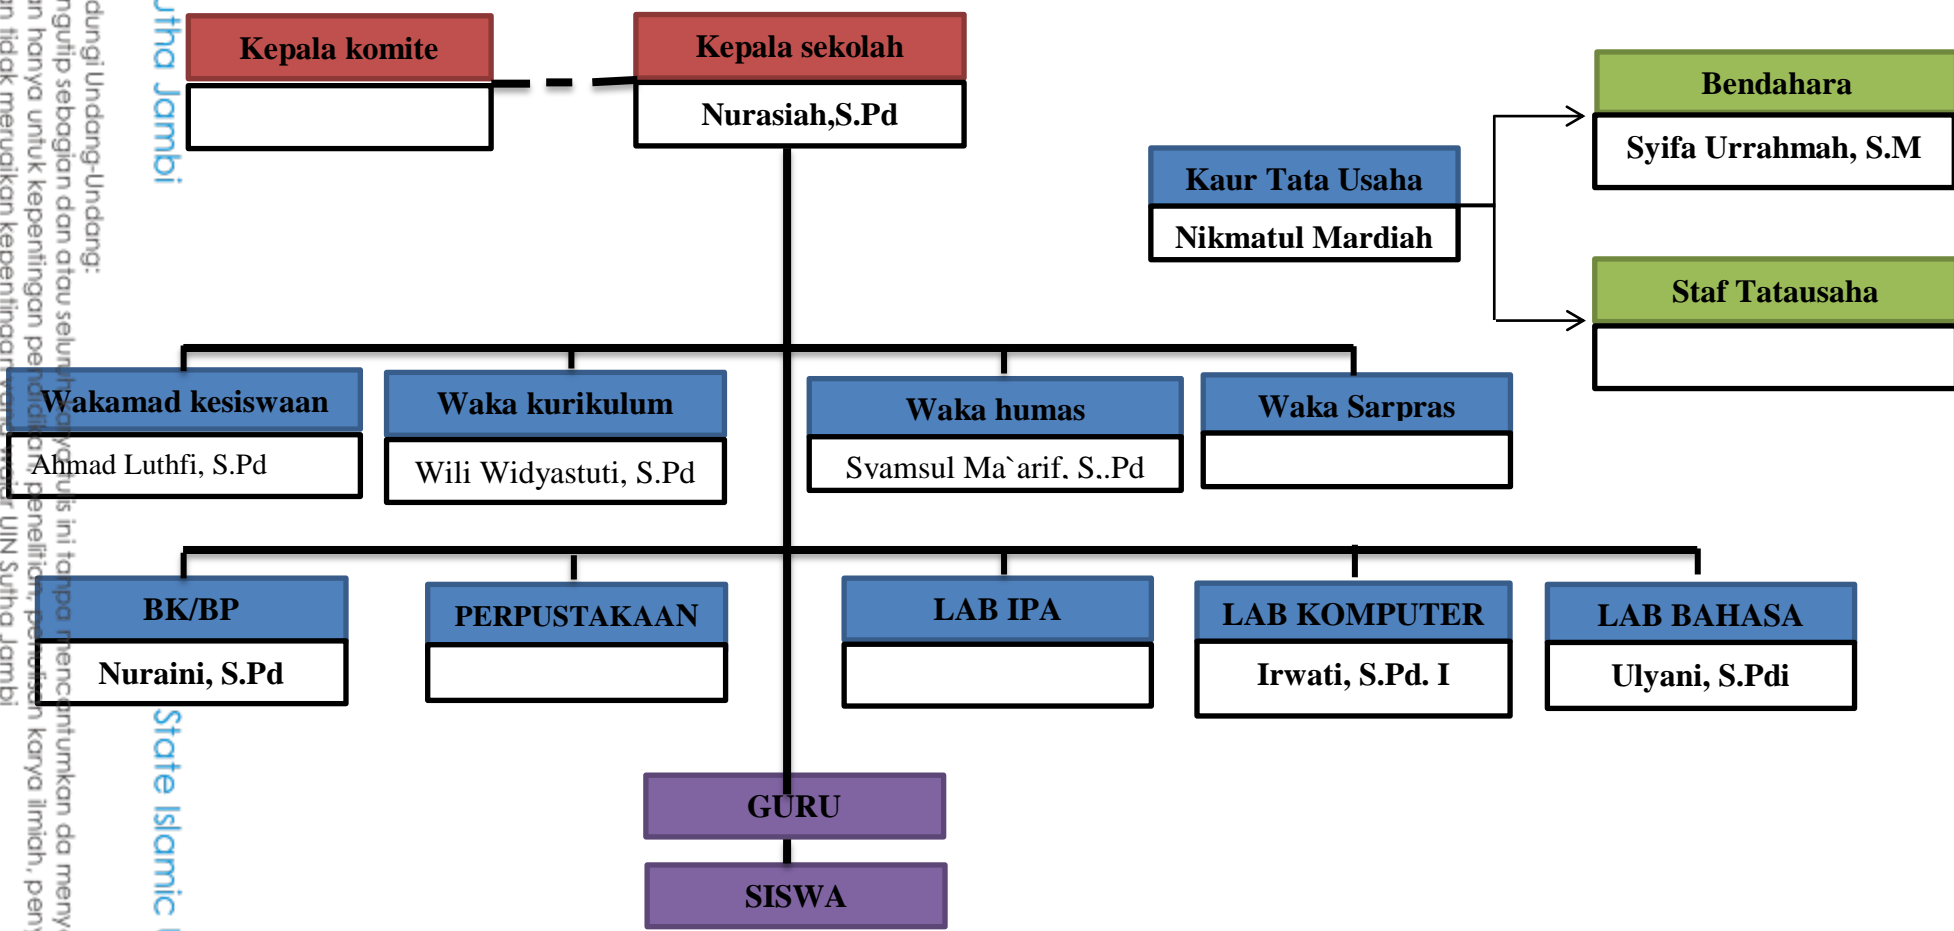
Kepala komite

Kepala sekolah
Nurasiah,S.Pd

Bendahara
Syifa Urrahmah, S.M

Kaur Tata Usaha
Nikmatul Mardiah

Staf Tatausaha

Wakamad kesiswaan
Ahmad Luthfi, S.Pd

Waka kurikulum
Wili Widyastuti, S.Pd

Waka humas
Syamsul Ma`arif, S..Pd

Waka Sarpras

BK/BP
Nuraini, S.Pd

PERPUSTAKAAN

LAB IPA

LAB KOMPUTER
Irwati, S.Pd. I

LAB BAHASA
Ulyani, S.Pdi

GURU

SISWA

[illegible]dungi Undang-Undang:
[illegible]ngutip sebagian dan atau seluruh karya tulis ini tanpa mencantumkan da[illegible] meny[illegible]
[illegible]n hanya untuk kepentingan pendidikan, penelitian, penulisan karya ilmiah, peny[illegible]
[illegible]n tidak merugikan kepentingan yang wajar UIN Sutha Jambi
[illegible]utha Jambi
State Islamic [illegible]